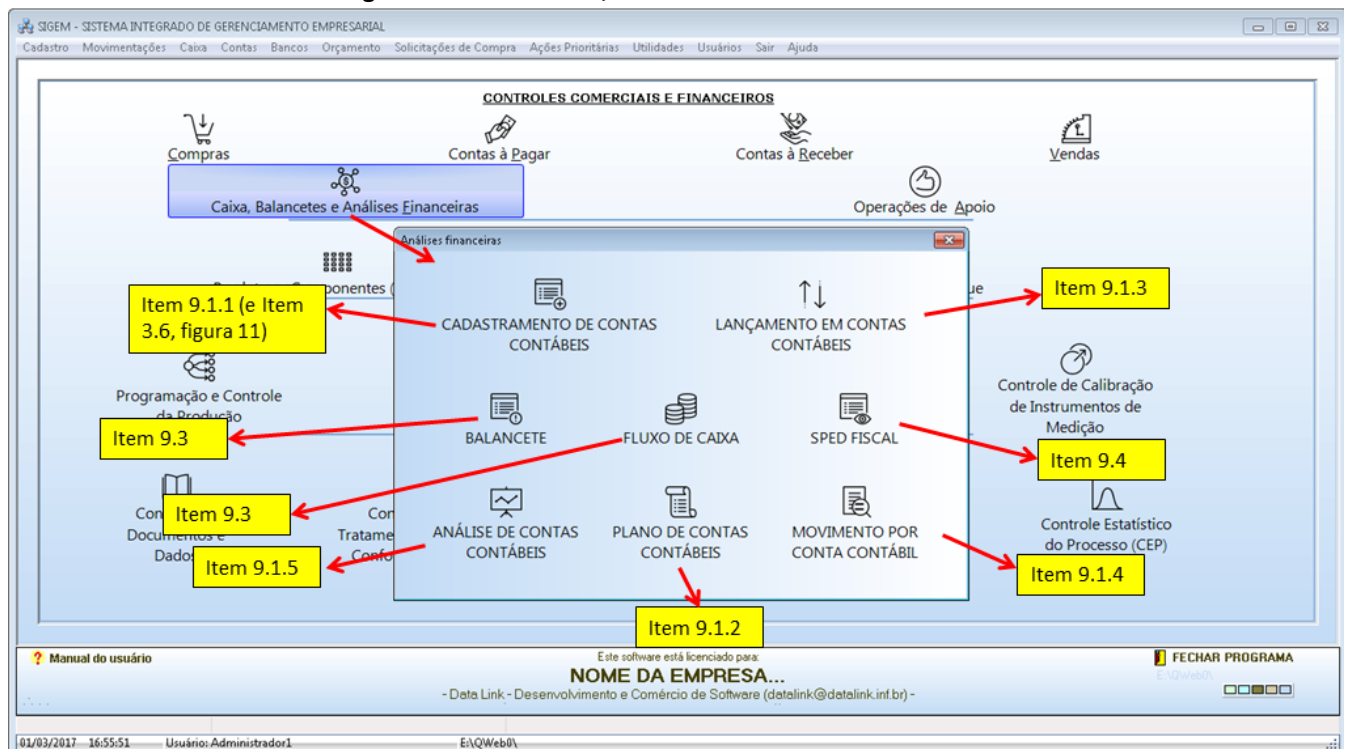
SIGEM - SISTEMA INTEGRADO DE GERENCIAMENTO EMPRESARIAL

Cadastro Movimentações Caixa Contas Bancos Orçamento Solicitações de Compra Ações Prioritárias Utilidades Usuários Sair Ajuda

CONTROLES COMERCIAIS E FINANCEIROS

Compras

Contas à Pagar

Contas à Receber

Vendas

Caixa, Balancetes e Análises Financeiras

Operações de Apoio

Análises financeiras

Item 9.1.1 (e Item 3.6, figura 11)

CADASTRAMENTO DE CONTAS CONTÁBEIS

LANÇAMENTO EM CONTAS CONTÁBEIS

Item 9.1.3

Programação e Controle da Produção

Controle de Calibração de Instrumentos de Medição

Item 9.3

BALANCETE

FLUXO DE CAIXA

SPED FISCAL

Item 9.4

Item 9.3

ANÁLISE DE CONTAS CONTÁBEIS

PLANO DE CONTAS CONTÁBEIS

MOVIMENTO POR CONTA CONTÁBIL

Controle Estatístico do Processo (CEP)

Item 9.1.5

Item 9.1.4

Item 9.1.2

Manual do usuário

Este software está licenciado para:

NOME DA EMPRESA...

- Data Link - Desenvolvimento e Comércio de Software (datalink@datalink.inf.br) -

FECHAR PROGRAMA

E:\QWeb0\

01/03/2017 16:55:51 Usuário: Administrador1 E:\QWeb0\